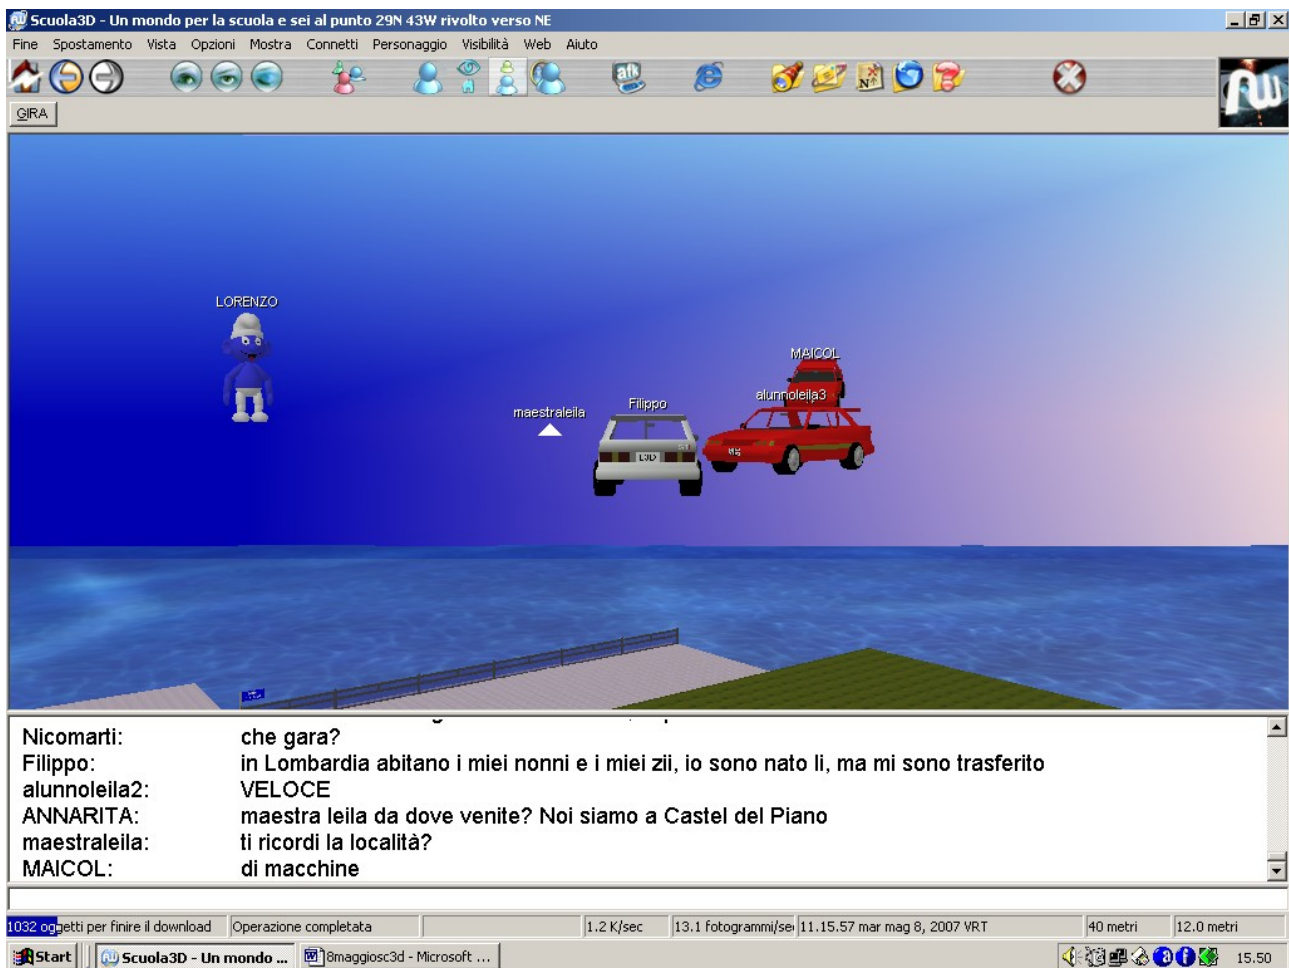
Scuola3D - Un mondo per la scuola e sei al punto 29N 43W rivolto verso NE

Fine Spostamento Vista Opzioni Mostra Connetti Personaggio Visibilità Web Aiuto

GIRA

LORENZO

MAICOL

alunnoleila3

Filippo

maestraleila

| | |
|---|---|
| Nicomarti: | che gara? |
| Filippo: | in Lombardia abitano i miei nonni e i miei zii, io sono nato li, ma mi sono trasferito |
| alunnoleila2: | VELOCE |
| ANNARITA: | maestra leila da dove venite? Noi siamo a Castel del Piano |
| maestraleila: | ti ricordi la località? |
| MAICOL: | di macchine |

1032 oggetti per finire il download | Operazione completata | 1.2 K/sec | 13.1 fotogrammi/se | 11.15.57 mar mag 8, 2007 VRT | 40 metri | 12.0 metri

Start | Scuola3D - Un mondo ... | 8maggiosc3d - Microsoft ... | 15.50